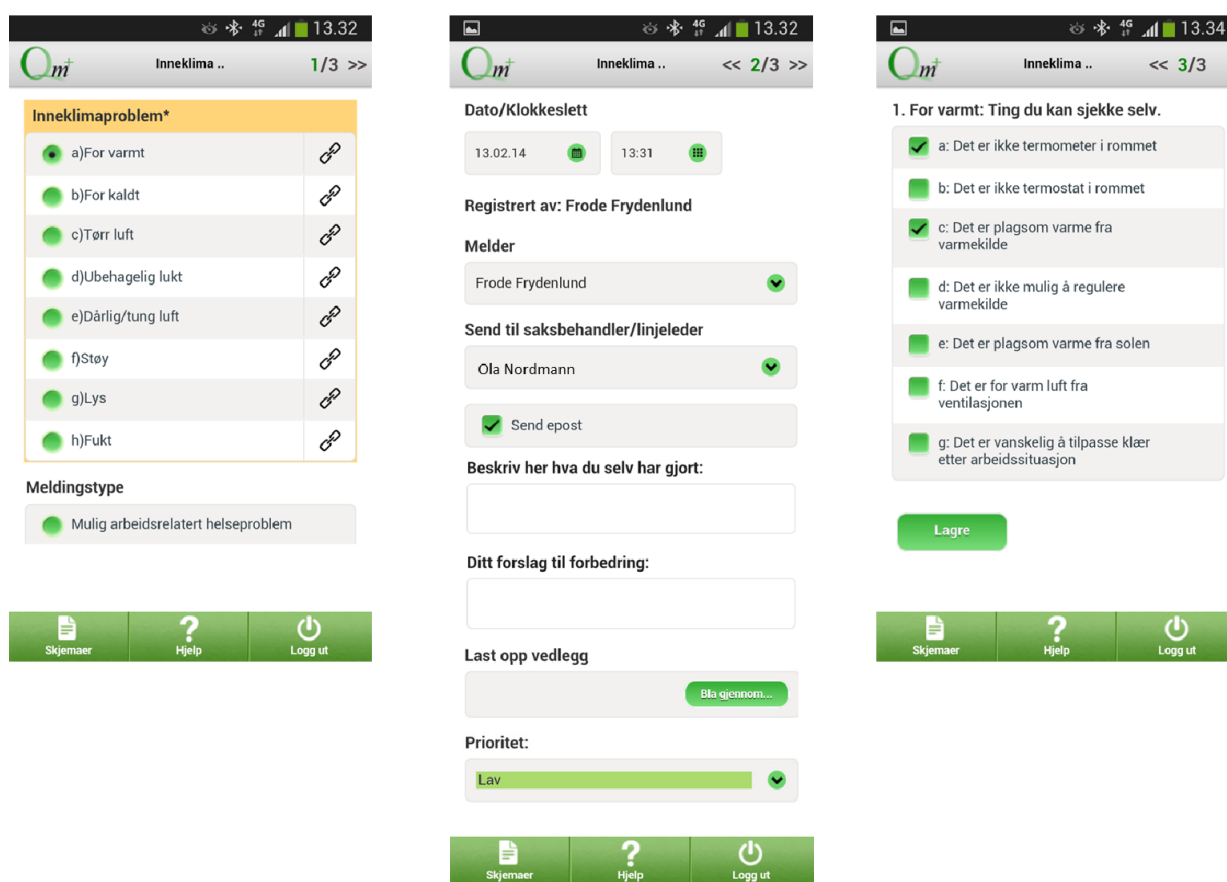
4G 13.32

Qm+ Inneklima .. 1/3 >>

Inneklimaproblem*

a)For varmt

b)For kaldt

c)Tørr luft

d)Ubehagelig lukt

e)Dårlig/tung luft

f)Støy

g)Lys

h)Fukt

Meldingstype

Mulig arbeidsrelatert helseproblem

Skjemaer Hjelp Logg ut

4G 13.32

Qm+ Inneklima .. << 2/3 >>

Dato/Klokkeslett

13.02.14 13:31

Registrert av: Frode Frydenlund

Melder

Frode Frydenlund

Send til saksbehandler/linjeleder

Ola Nordmann

Send epost

Beskriv her hva du selv har gjort:

Ditt forslag til forbedring:

Last opp vedlegg

Bla gjennom...

Prioritet:

Lav

Skjemaer Hjelp Logg ut

4G 13.34

Qm+ Inneklima .. << 3/3

1. For varmt: Ting du kan sjekke selv.

a: Det er ikke termometer i rommet

b: Det er ikke termostat i rommet

c: Det er plagsom varme fra varmekilde

d: Det er ikke mulig å regulere varmekilde

e: Det er plagsom varme fra solen

f: Det er for varm luft fra ventilasjonen

g: Det er vanskelig å tilpasse klær etter arbeidssituasjon

Lagre

Skjemaer Hjelp Logg ut